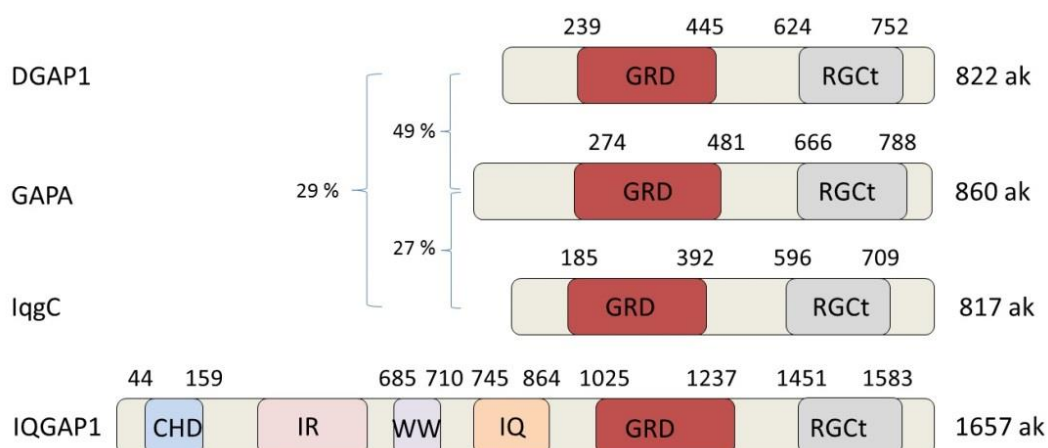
239 445 624 752

DGAP1 GRD RGCt 822 ak

49 %

274 481 666 788

29 %

GAPA GRD RGCt 860 ak

27 %

185 392 596 709

IqgC GRD RGCt 817 ak

44 159 685 710 745 864 1025 1237 1451 1583

IQGAP1 CHD IR WW IQ GRD RGCt 1657 ak